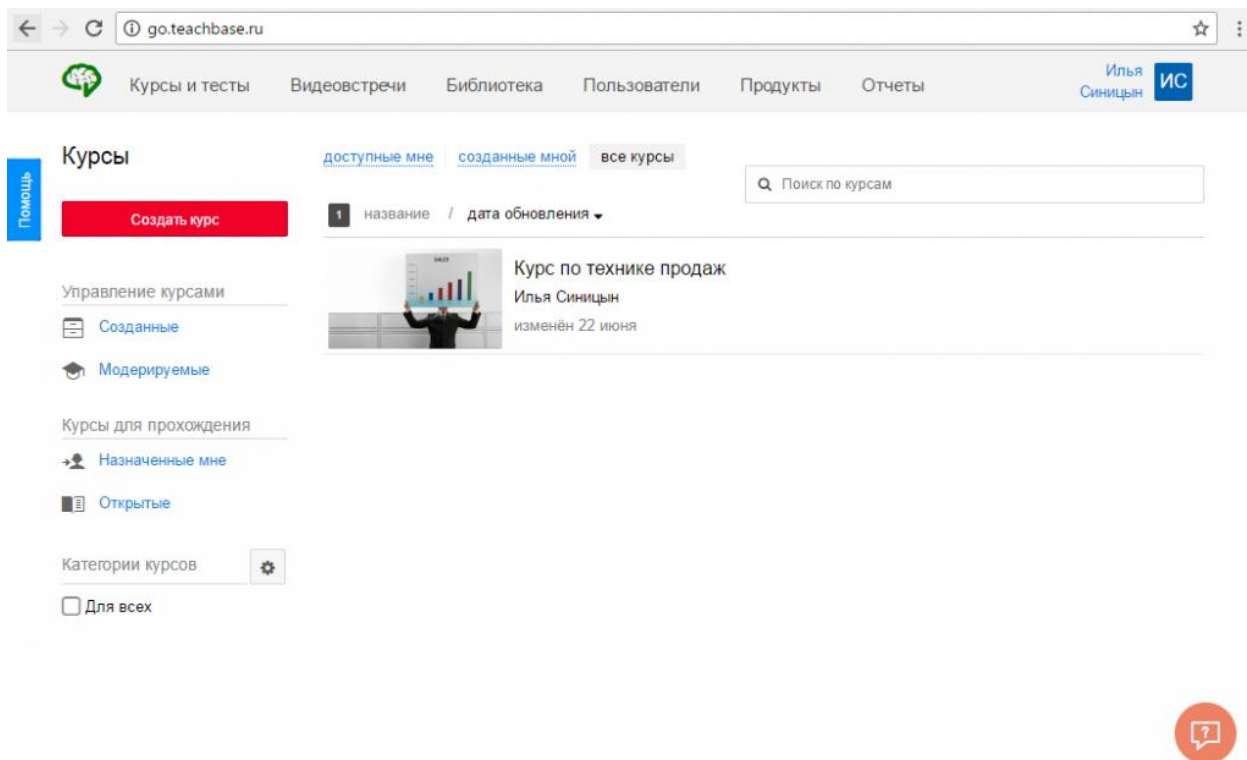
go.teachbase.ru

Курсы и тесты Видеовстречи Библиотека Пользователи Продукты Отчеты Илья Синицын ИС

Помощь

Курсы

Создать курс

доступные мне созданные мной все курсы

Поиск по курсам

1 название / дата обновления

Курс по технике продаж
Илья Синицын
изменён 22 июня

Управление курсами

Созданные

Модерируемые

Курсы для прохождения

Назначенные мне

Открытые

Категории курсов

Для всех